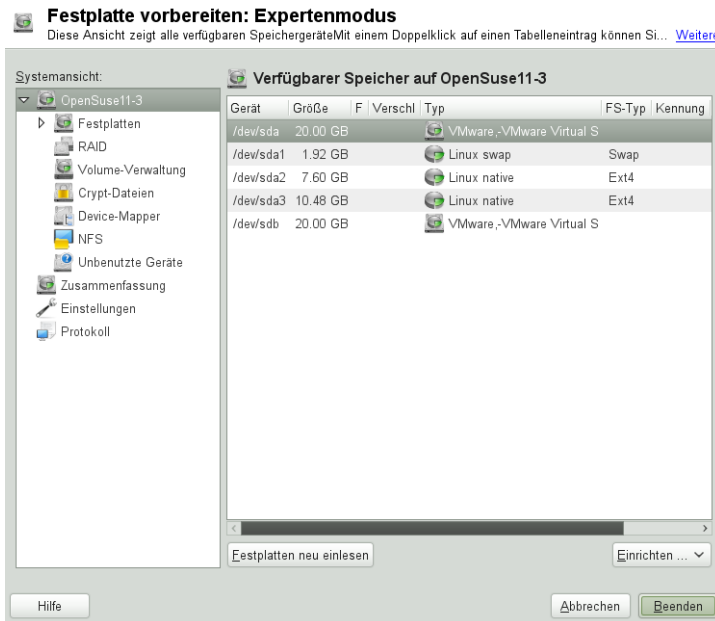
Festplatte vorbereiten: Expertenmodus
Diese Ansicht zeigt alle verfügbaren SpeichergeräteMit einem Doppelklick auf einen Tabelleneintrag können Si... Weiter

Systemansicht:
OpenSuse11-3
Festplatten
RAID
Volume-Verwaltung
Crypt-Dateien
Device-Mapper
NFS
Unbenutzte Geräte
Zusammenfassung
Einstellungen
Protokoll

Verfügbarer Speicher auf OpenSuse11-3

| Gerät | Größe | F | Verschl | Typ | FS-Typ | Kennung |
|---|---|---|---|---|---|---|
| /dev/sda | 20.00 GB | | | VMware,-VMware Virtual S | | |
| /dev/sda1 | 1.92 GB | | | Linux swap | Swap | |
| /dev/sda2 | 7.60 GB | | | Linux native | Ext4 | |
| /dev/sda3 | 10.48 GB | | | Linux native | Ext4 | |
| /dev/sdb | 20.00 GB | | | VMware,-VMware Virtual S | | |

Festplatten neu einlesen
Einrichten ...
Hilfe
Abbrechen
Beenden